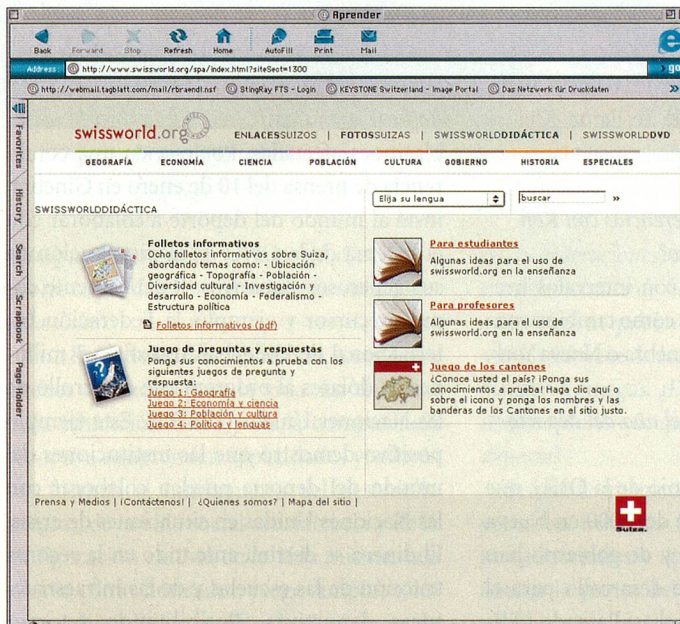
Aprender

Back Forward Stop Refresh Home AutoFill Print Mail

Address http://www.swissworld.org/spa/index.html?siteSect=1300

http://webmail.tagblatt.com/mail/rbraendl.nsf StingRay FTS - Login KEYSTONE Switzerland - Image Portal Das Netzwerk für Druckdaten

Favorites History Search Scrapbook Page Holder

swissworld.org

ENLACESSUIZOS | FOTOSSUIZAS | SWISSWORLDDIDÁCTICA | SWISSWORLDDVD

GEOGRAFÍA ECONOMÍA CIENCIA POBLACIÓN CULTURA GOBIERNO HISTORIA ESPECIALES

Elija su lengua buscar »

SWISSWORLDDIDÁCTICA

Folletos informativos
Ocho folletos informativos sobre Suiza, abordando temas como: - Ubicación geográfica - Topografía - Población - Diversidad cultural - Investigación y desarrollo - Economía - Federalismo - Estructura política

Folletos informativos (pdf)

Juego de preguntas y respuestas
Ponga sus conocimientos a prueba con los siguientes juegos de pregunta y respuesta:
Juego 1: Geografía
Juego 2: Economía y ciencia
Juego 3: Población y cultura
Juego 4: Política y lenguas

Para estudiantes
Algunas ideas para el uso de swissworld.org en la enseñanza

Para profesores
Algunas ideas para el uso de swissworld.org en la enseñanza

Juego de los cantones
¿Conoce usted el país? ¡Ponga sus conocimientos a prueba! Haga clic aquí o sobre el icono y ponga los nombres y las banderas de los Cantones en el sitio justo.

Prensa y Medios | ¡Contáctenos! | ¿Quienes somos? | Mapa del sitio |

Suiza.